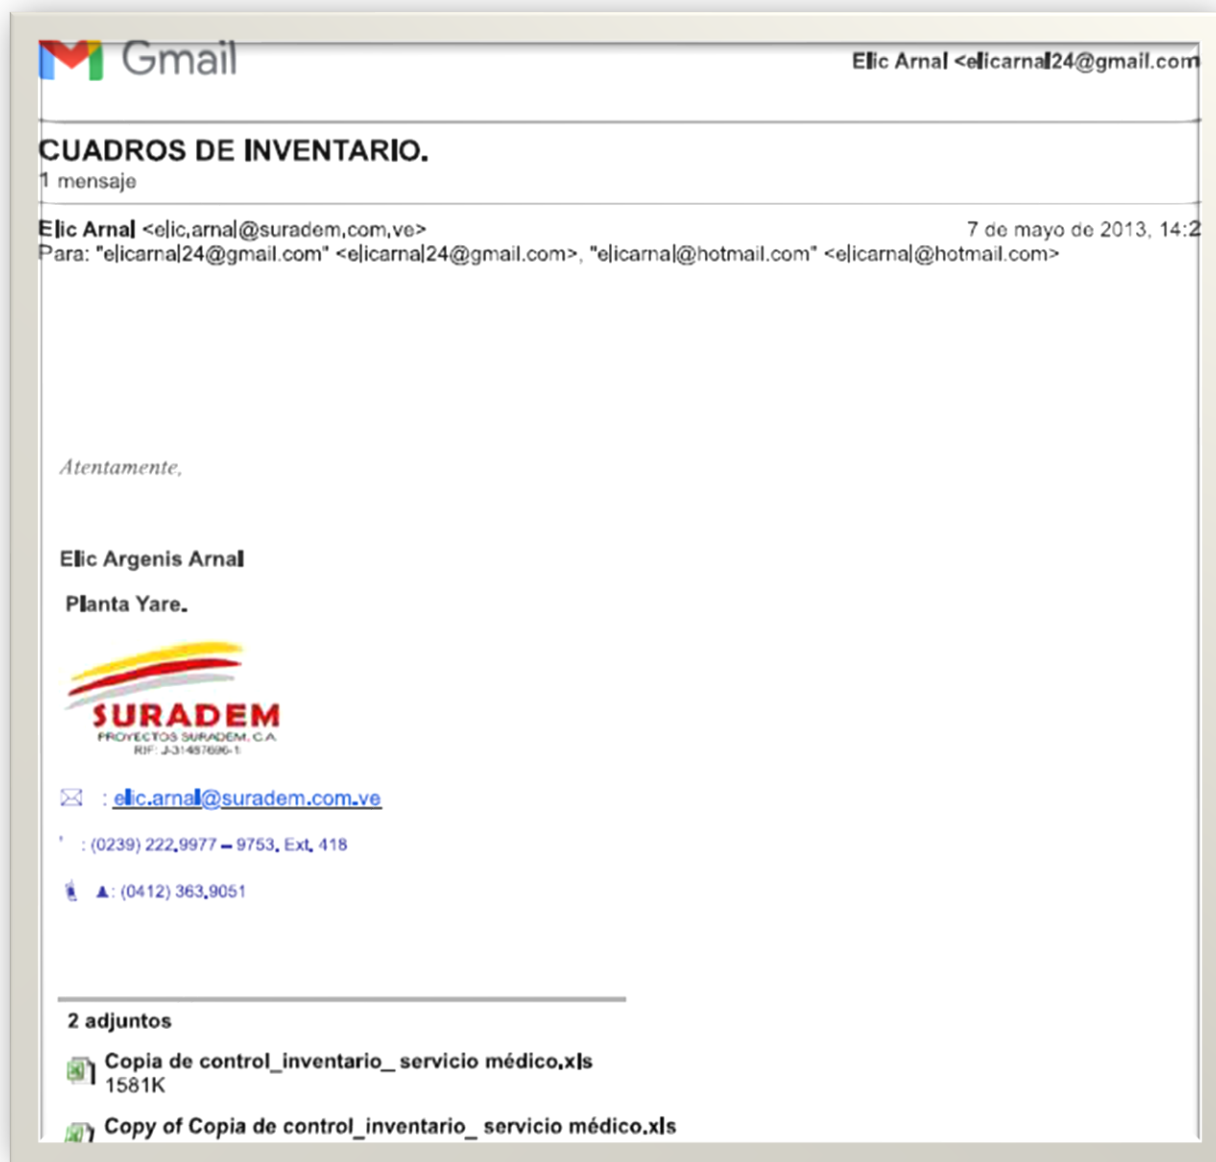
Gmail

Elic Arnal <elicarnal24@gmail.com

CUADROS DE INVENTARIO.
1 mensaje

Elic Arnal <elic.arnal@suradem.com.ve>
7 de mayo de 2013, 14:2
Para: "elicarnal24@gmail.com" <elicarnal24@gmail.com>, "elicarnal@hotmail.com" <elicarnal@hotmail.com>

Atentamente,

Elic Argenis Arnal

Planta Yare.

SURADEM
PROYECTOS SURADEM, C.A.
RIF: J-31487696-1

: elic.arnal@suradem.com.ve

: (0239) 222.9977 – 9753. Ext. 418

: (0412) 363.9051

2 adjuntos

Copia de control_inventario_ servicio médico.xls
1581K

Copy of Copia de control_inventario_ servicio médico.xls